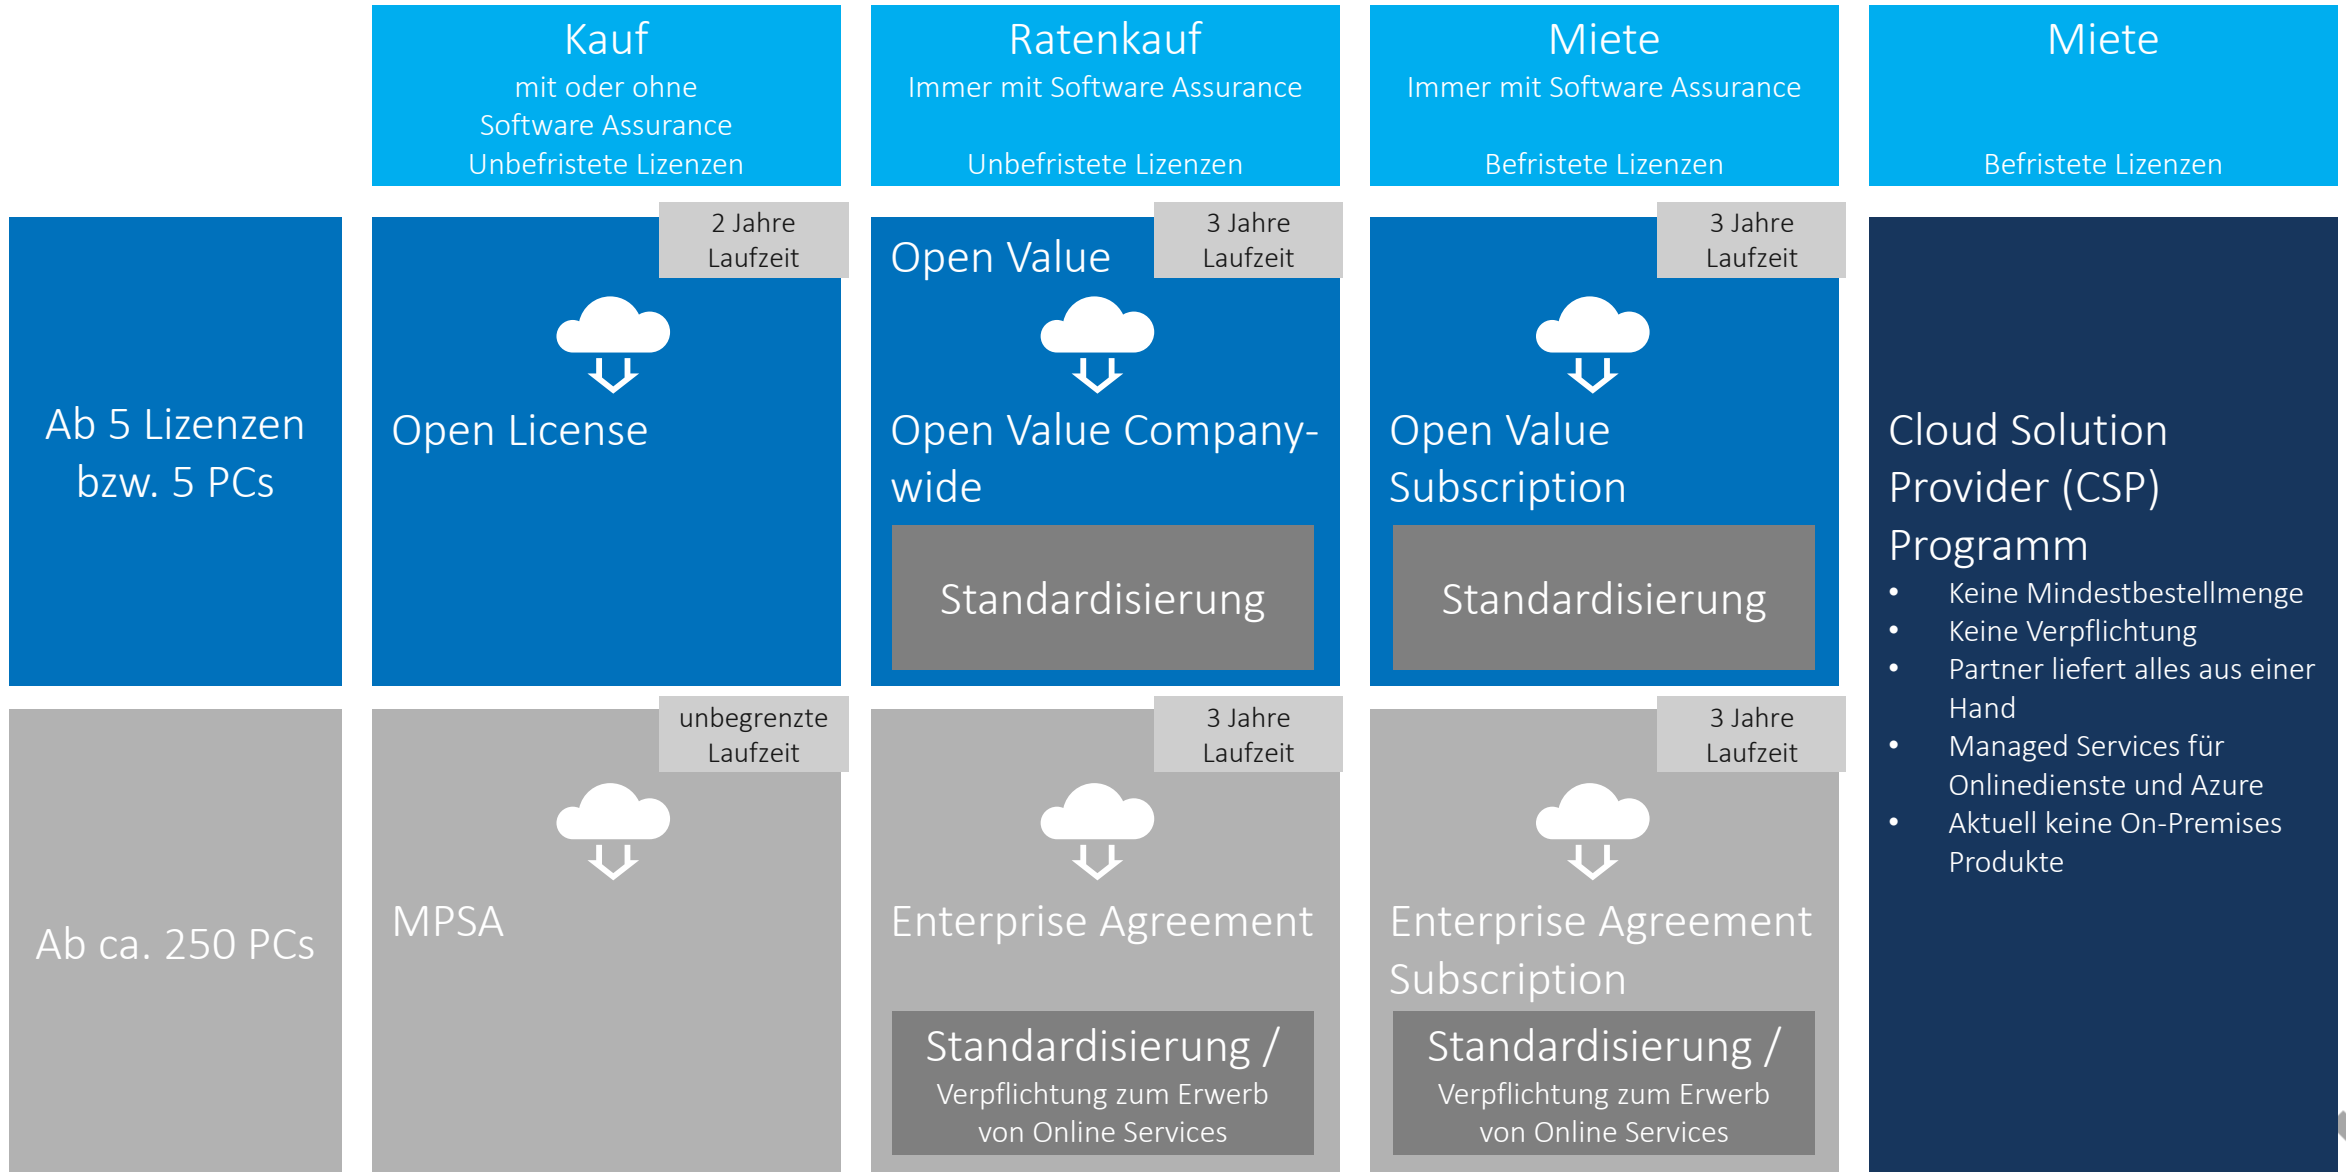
Kauf
mit oder ohne Software Assurance
Unbefristete Lizenzen

Ratenkauf
Immer mit Software Assurance
Unbefristete Lizenzen

Miete
Immer mit Software Assurance
Befristete Lizenzen

Miete
Befristete Lizenzen

Ab 5 Lizenzen bzw. 5 PCs

2 Jahre Laufzeit

Open License

Open Value

3 Jahre Laufzeit

Open Value Companywide

Standardisierung

3 Jahre Laufzeit

Open Value Subscription

Standardisierung

Cloud Solution Provider (CSP) Programm
- Keine Mindestbestellmenge
- Keine Verpflichtung
- Partner liefert alles aus einer Hand
- Managed Services für Onlinedienste und Azure
- Aktuell keine On-Premises Produkte

Ab ca. 250 PCs

unbegrenzte Laufzeit

MPSA

3 Jahre Laufzeit

Enterprise Agreement

Standardisierung /
Verpflichtung zum Erwerb von Online Services

3 Jahre Laufzeit

Enterprise Agreement Subscription

Standardisierung /
Verpflichtung zum Erwerb von Online Services